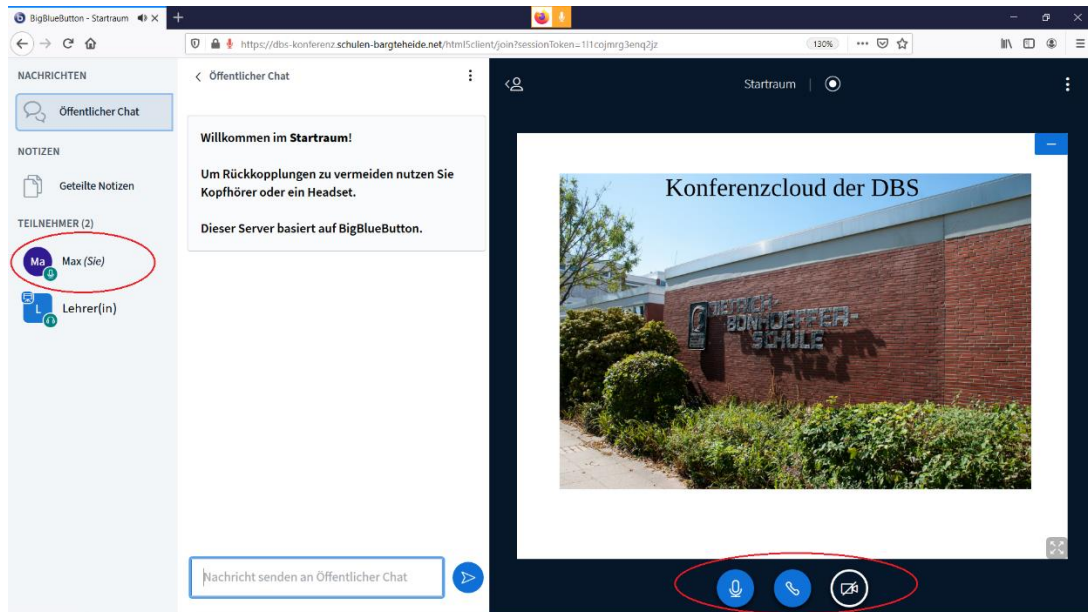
BigBlueButton - Startraum

https://dbs-konferenz.schulen-bargteheide.net/html5client/join?sessionToken=1i1cojmrg3enq2jz

130%

NACHRICHTEN

Öffentlicher Chat

NOTIZEN

Geteilte Notizen

TEILNEHMER (2)

Ma Max (Sie)

L Lehrer(in)

Öffentlicher Chat

Willkommen im Startraum!

Um Rückkopplungen zu vermeiden nutzen Sie Kopfhörer oder ein Headset.

Dieser Server basiert auf BigBlueButton.

Nachricht senden an Öffentlicher Chat

Startraum

Konferenzcloud der DBS

DIETRICH-BONHOEFFER-SCHULE